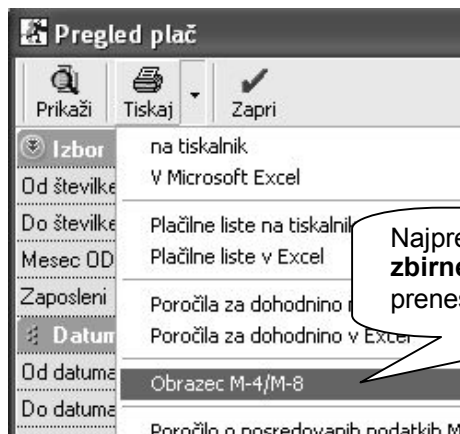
Pregled plač

Prikaži
Tiskaj
Zapri

Izbor
Od številke
Do številke
Mesec OD
Zaposleni
Datum
Od datuma
Do datuma

na tiskalnik
V Microsoft Excel
Plačilne liste na tiskalnik
Plačilne liste v Excel
Poročila za dohodnino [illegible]
Poročila za dohodnino v Excel
Obrazec M-4/M-8
Poročilo o posredovanih podatkih M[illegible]

Najpre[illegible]
zbirn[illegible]
prenes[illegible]